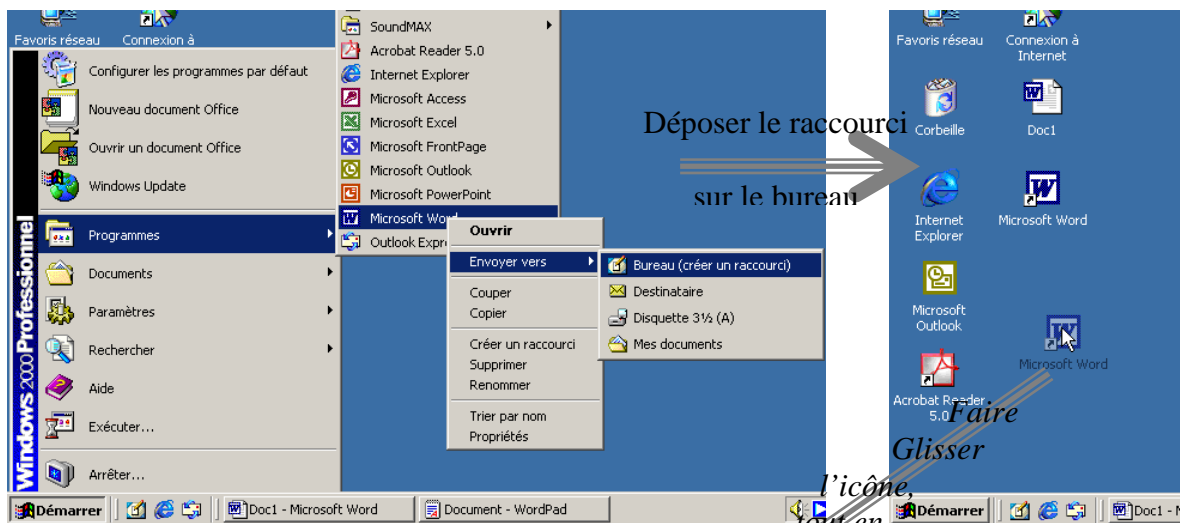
Favoris réseau
Connexion à

Configurer les programmes par défaut
Nouveau document Office
Ouvrir un document Office
Windows Update
Programmes
Documents
Paramètres
Rechercher
Aide
Exécuter...
Arrêter...

Windows 2000 Professionnel

SoundMAX
Acrobat Reader 5.0
Internet Explorer
Microsoft Access
Microsoft Excel
Microsoft FrontPage
Microsoft Outlook
Microsoft PowerPoint
Microsoft Word
Outlook Expre

Ouvrir
Envoyer vers
Couper
Copier
Créer un raccourci
Supprimer
Renommer
Trier par nom
Propriétés

Bureau (créer un raccourci)
Destinataire
Disquette 3½ (A)
Mes documents

Déposer le raccourci
sur le bureau

Favoris réseau
Connexion à Internet
Corbeille
Doc1
Internet Explorer
Microsoft Word
Microsoft Outlook
Microsoft Word
Acrobat Reader 5.0

Faire Glisser l'icône, tout en

Démarrer
Doc1 - Microsoft Word
Document - WordPad
Démarrer
Doc1 - M